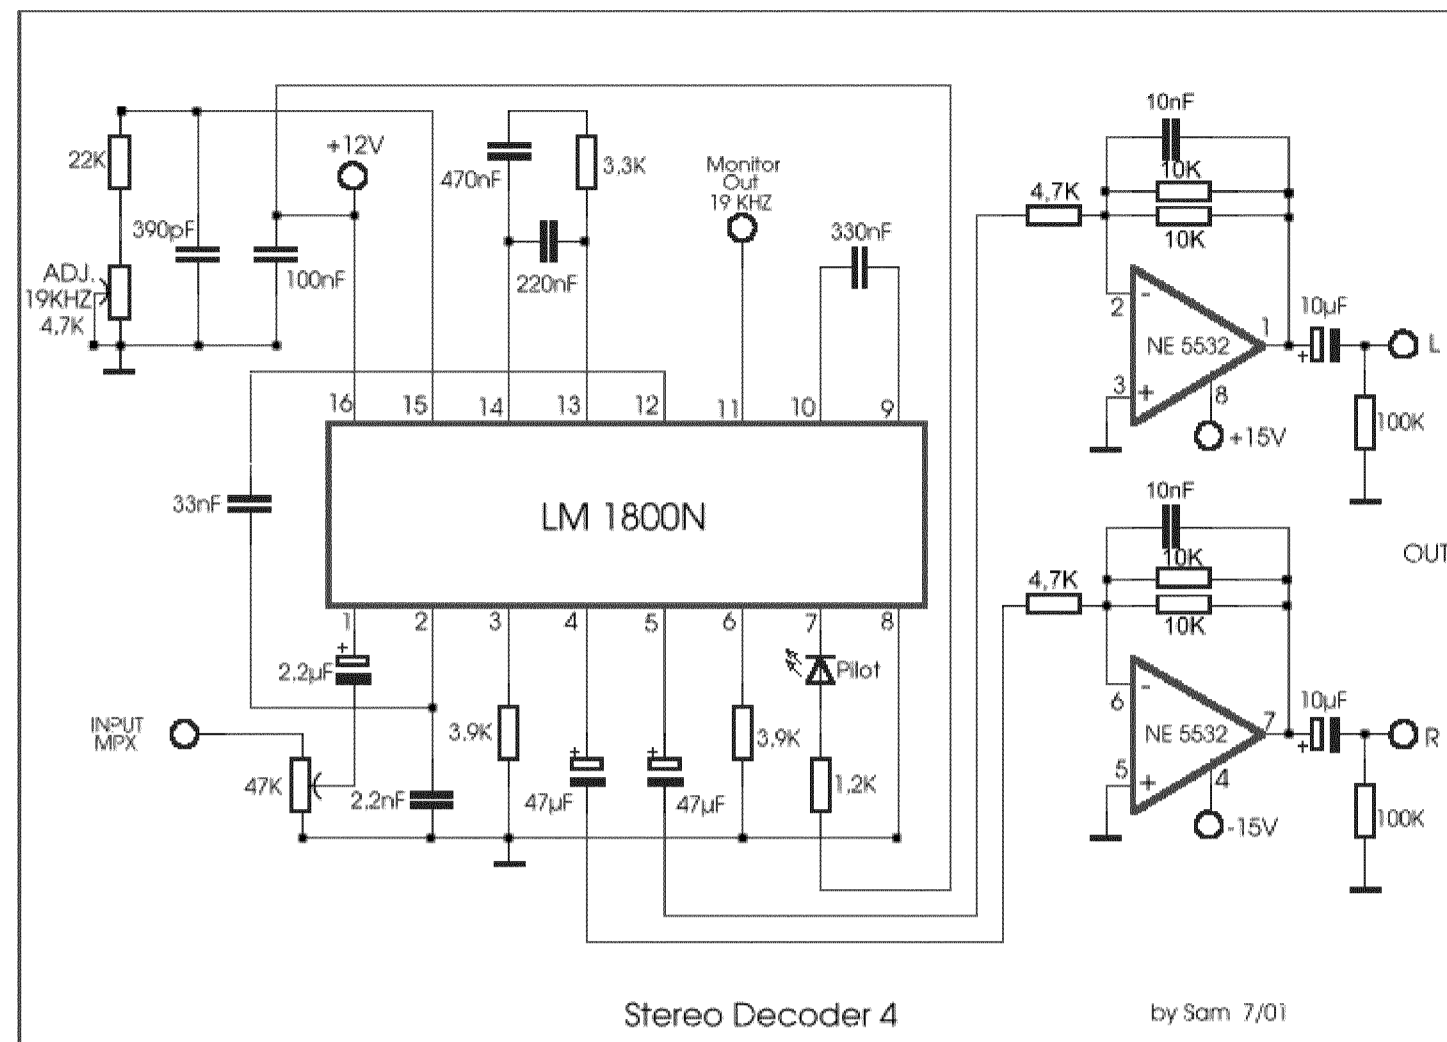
22K
390pF
100nF
+12V
ADJ.
19KHZ
4,7K
470nF
3,3K
220nF
Monitor Out 19 KHZ
330nF
16 15 14 13 12 11 10 9
LM 1800N
33nF
1 2 3 4 5 6 7 8
2,2µF
INPUT MPX
47K
2,2nF
3,9K
47µF
47µF
3,9K
Pilot
1,2K
10nF
4,7K
10K
10K
2
3
NE 5532
1
8
+15V
10µF
L
100K
10nF
4,7K
10K
10K
OUT
6
5
NE 5532
7
4
-15V
10µF
R
100K
Stereo Decoder 4
by Sam 7/01